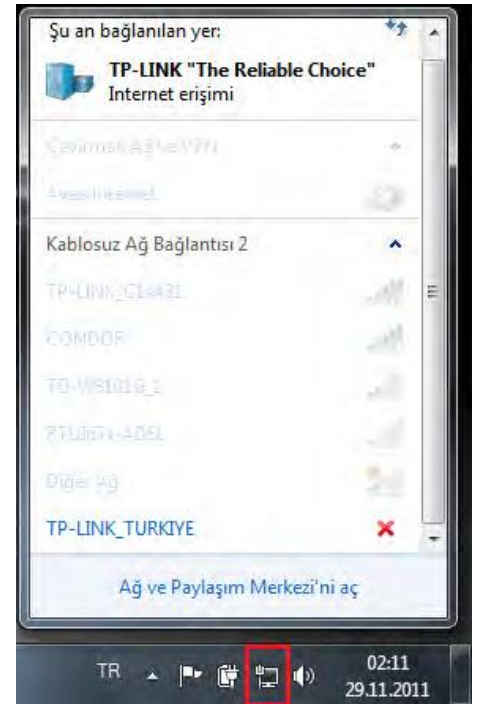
Şu an bağlanılan yer:

TP-LINK "The Reliable Choice"
Internet erişimi

Çevirmeli Ağ ve VPN

Avea Internet

Kablosuz Ağ Bağlantısı 2

TP-LINK_C14431

CONDOR

TD-W8101G_2

RTL867x-ADSL

Diğer Ağ

TP-LINK_TURKIYE

Ağ ve Paylaşım Merkezi'ni aç

TR

02:11
29.11.2011